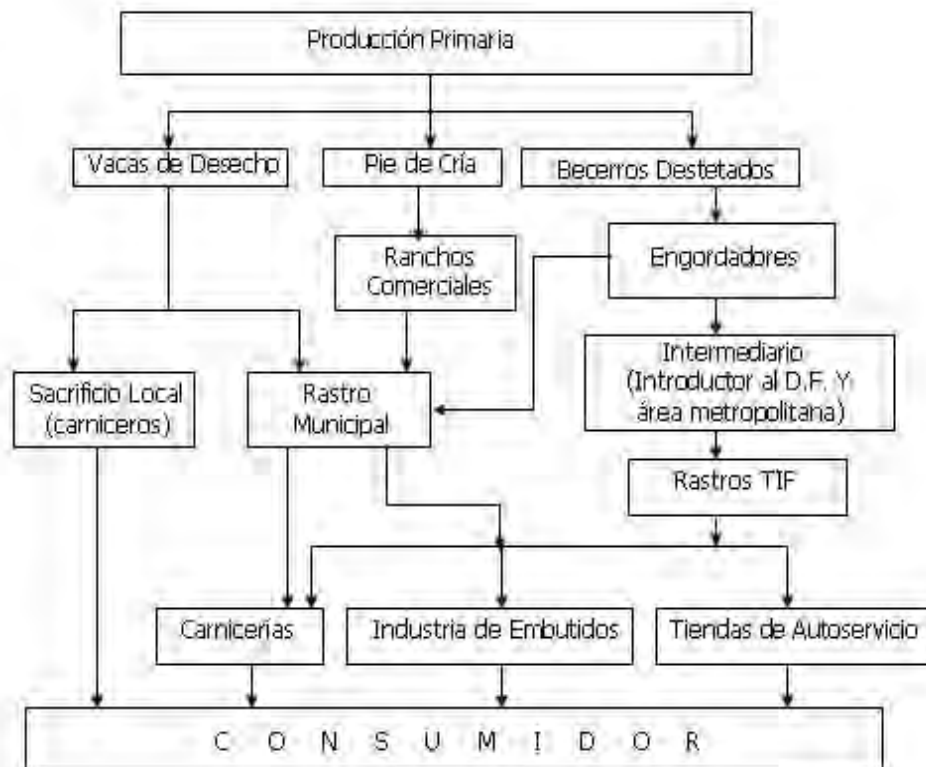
Producción Primaria

Vacas de Desecho

Pie de Cría

Becerros Destetados

Ranchos Comerciales

Engordadores

Intermediario (Introductor al D.F. Y área metropolitana)

Sacrificio Local (carniceros)

Rastro Municipal

Rastros TIF

Carnicerías

Industria de Embutidos

Tiendas de Autoservicio

C O N S U M I D O R